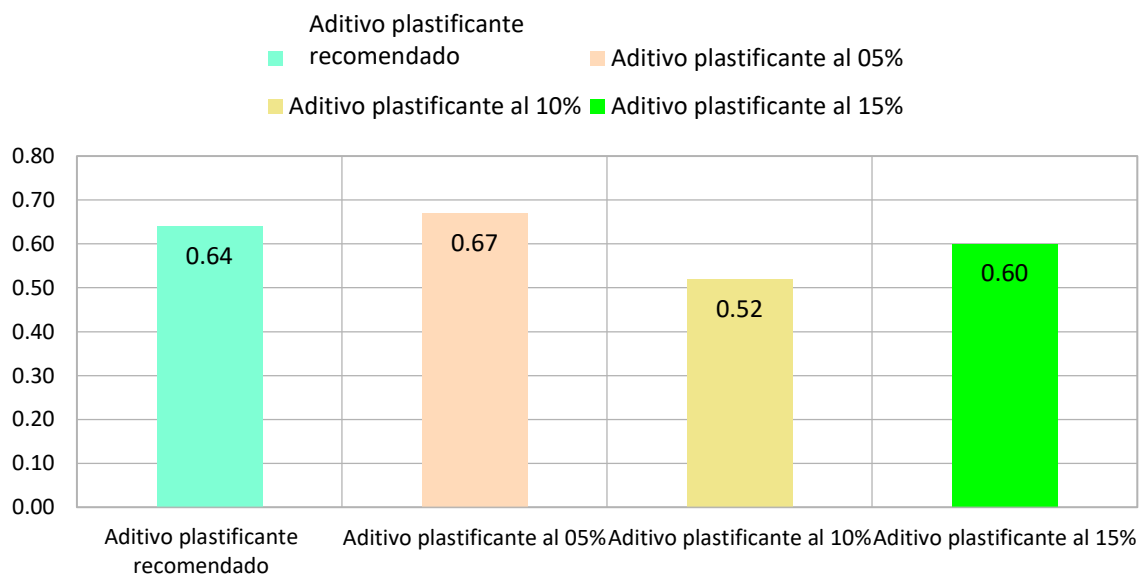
Aditivo plastificante recomendado
Aditivo plastificante al 05%
Aditivo plastificante al 10%
Aditivo plastificante al 15%

0.80
0.70
0.60
0.50
0.40
0.30
0.20
0.10
0.00

0.64
0.67
0.52
0.60

Aditivo plastificante recomendado
Aditivo plastificante al 05%
Aditivo plastificante al 10%
Aditivo plastificante al 15%